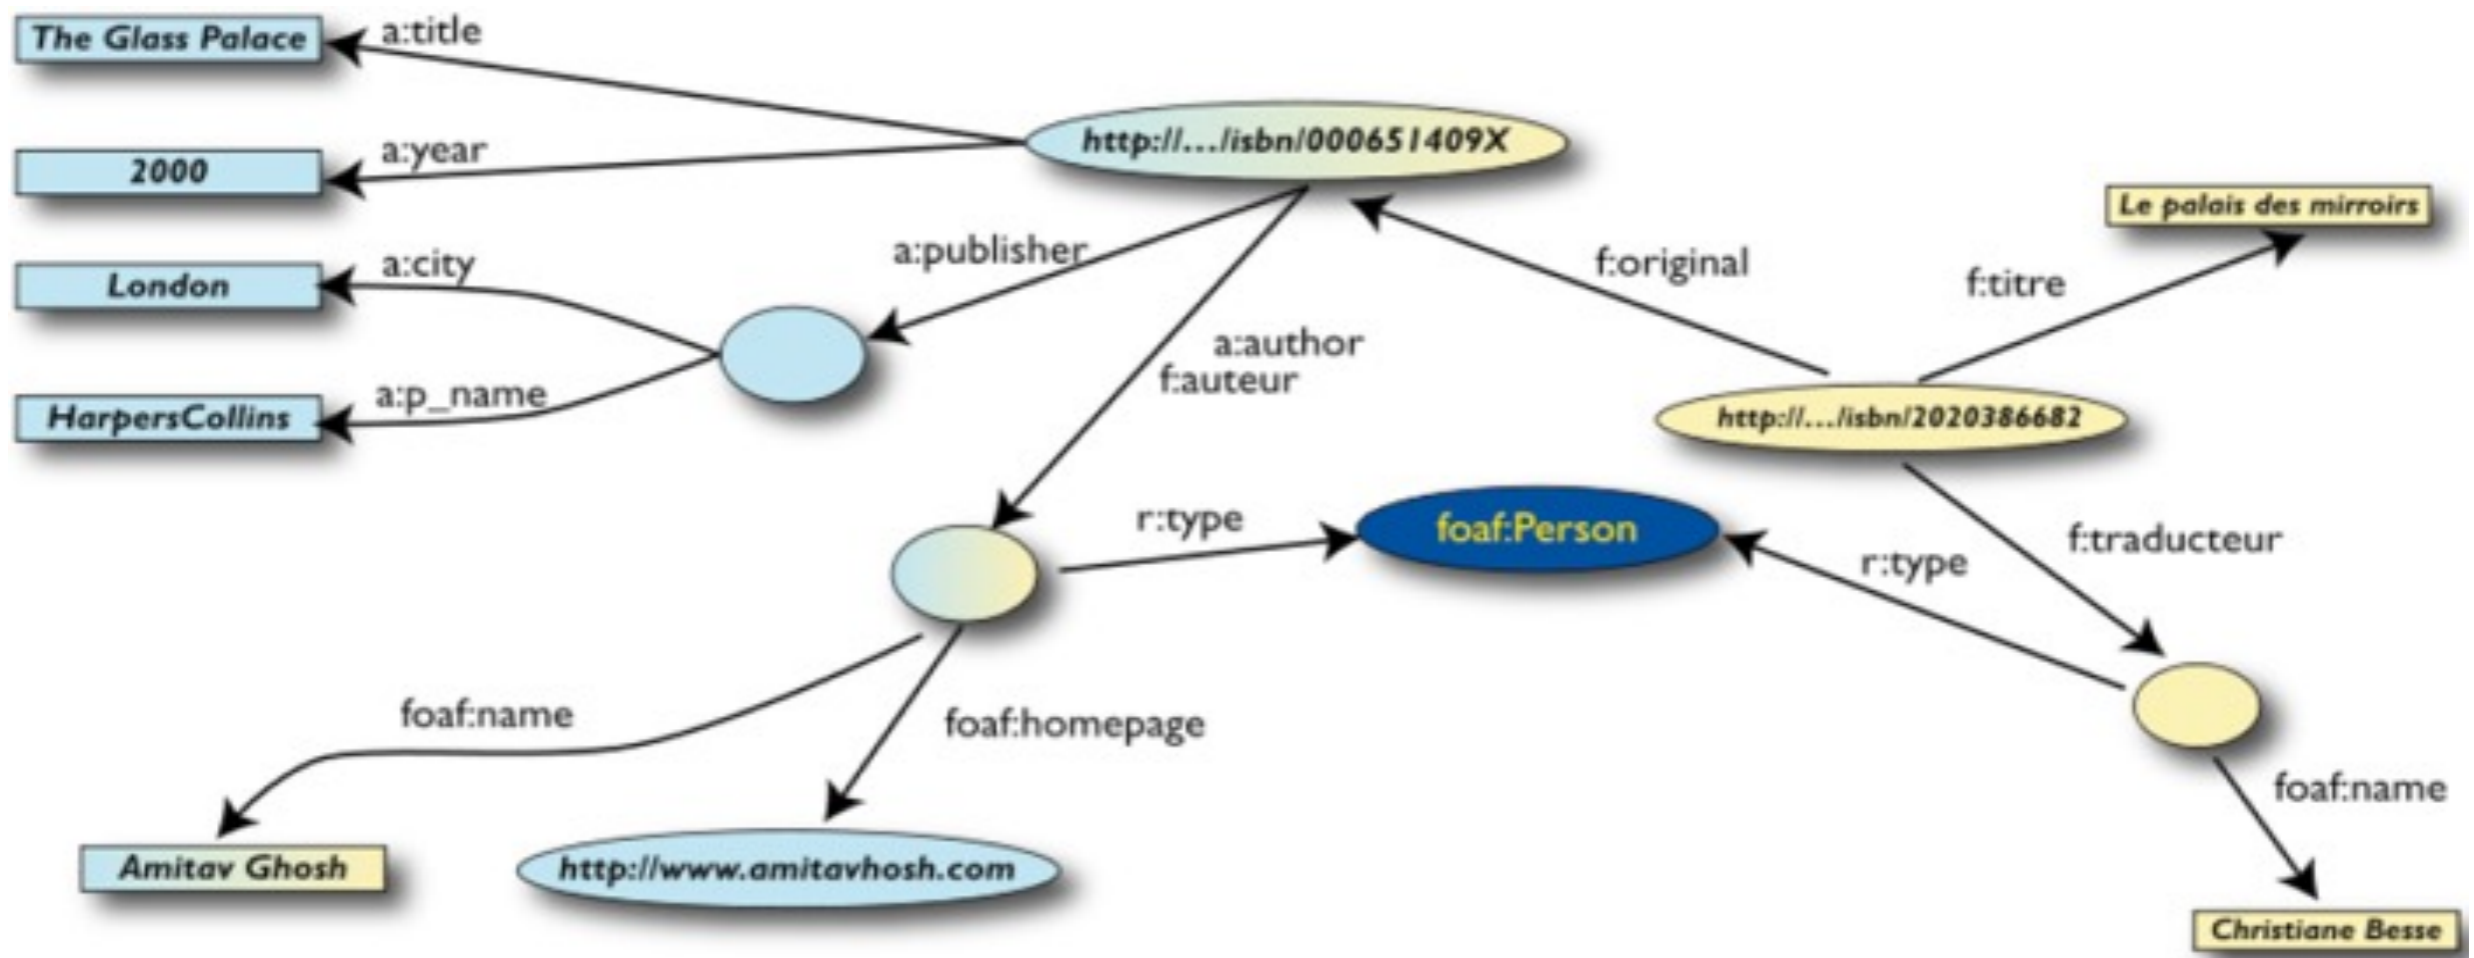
The Glass Palace

a:title

http://…/isbn/000651409X

2000

a:year

London

a:city

a:publisher

HarpersCollins

a:p_name

a:author
f:auteur

f:original

Le palais des mirroirs

f:titre

http://…/isbn/2020386682

r:type

foaf:Person

r:type

f:traducteur

foaf:name

foaf:homepage

foaf:name

Amitav Ghosh

http://www.amitavhosh.com

Christiane Besse